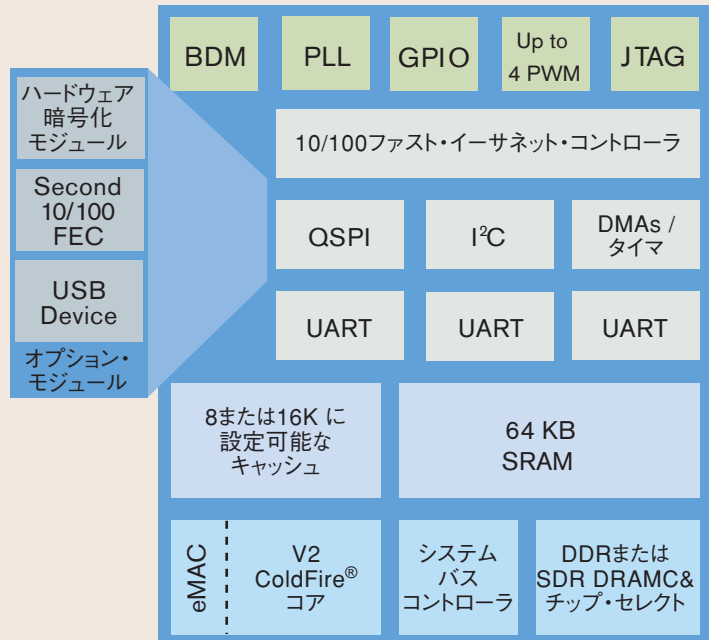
ハードウェア暗号化モジュール

Second 10/100 FEC

USB Device

オプション・モジュール

BDM

PLL

GPIO

Up to 4 PWM

JTAG

10/100ファスト・イーサネット・コントローラ

QSPI

I$^2$C

DMAs / タイマ

UART

UART

UART

8または16K に設定可能なキャッシュ

64 KB SRAM

eMAC

V2 ColdFire® コア

システムバスコントローラ

DDRまたはSDR DRAMC&チップ・セレクト